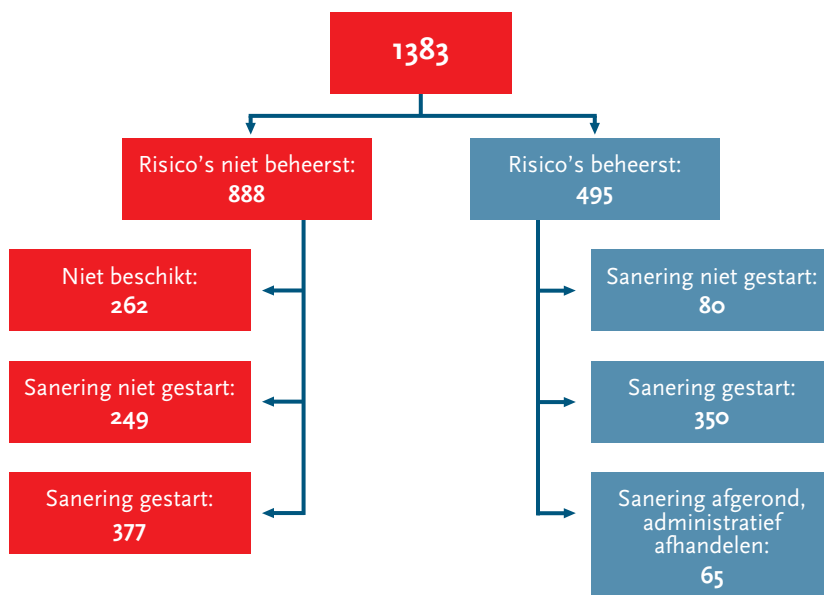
1383

Risico’s niet beheerst:
888

Risico’s beheerst:
495

Niet beschikt:
262

Sanering niet gestart:
249

Sanering gestart:
377

Sanering niet gestart:
80

Sanering gestart:
350

Sanering afgerond, administratief afhandelen:
65